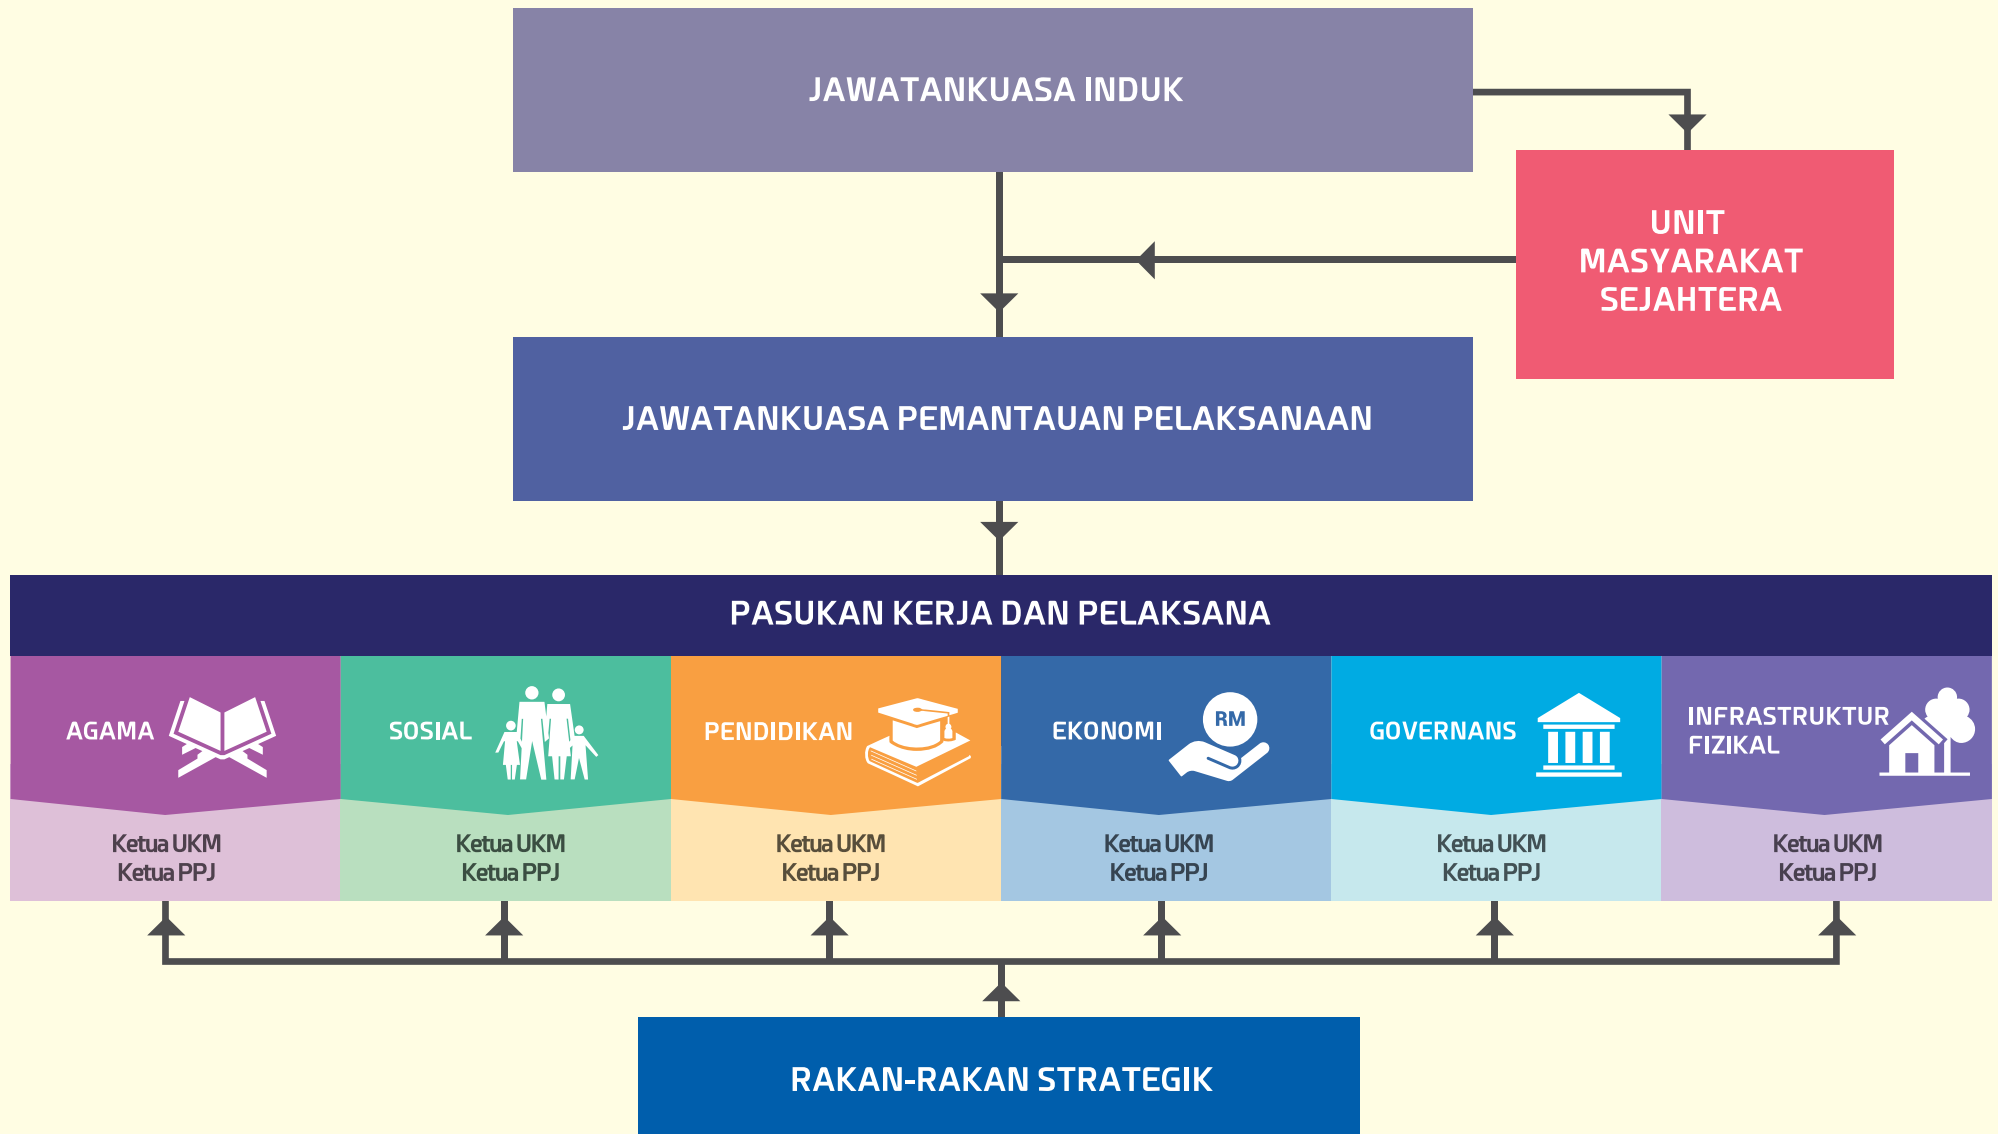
JAWATANKUASA INDUK

UNIT MASYARAKAT SEJAHTERA

JAWATANKUASA PEMANTAUAN PELAKSANAAN

PASUKAN KERJA DAN PELAKSANA

AGAMA
Ketua UKM
Ketua PPJ

SOSIAL
Ketua UKM
Ketua PPJ

PENDIDIKAN
Ketua UKM
Ketua PPJ

EKONOMI
RM
Ketua UKM
Ketua PPJ

GOVERNANS
Ketua UKM
Ketua PPJ

INFRASTRUKTUR FIZIKAL
Ketua UKM
Ketua PPJ

RAKAN-RAKAN STRATEGIK